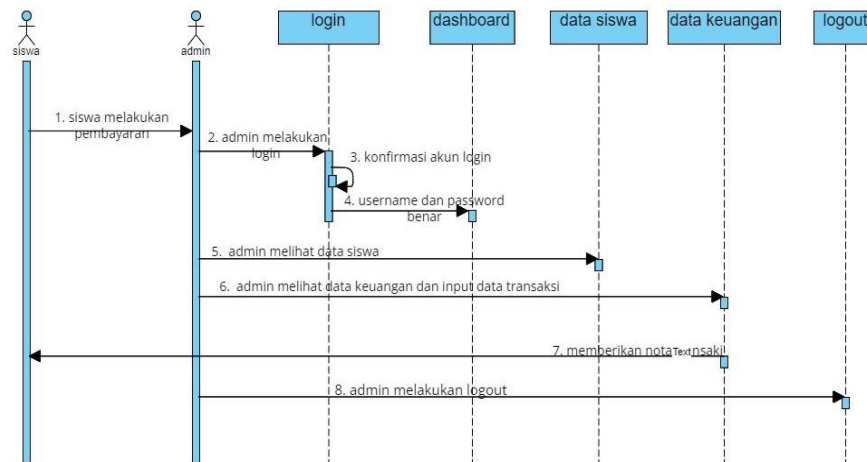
siswa

admin

login

dashboard

data siswa

data keuangan

logout

1. siswa melakukan pembayaran

2. admin melakukan login

3. konfirmasi akun login

4. username dan password benar

5. admin melihat data siswa

6. admin melihat data keuangan dan input data transaksi

7. memberikan nota Text nsaksi

8. admin melakukan logout